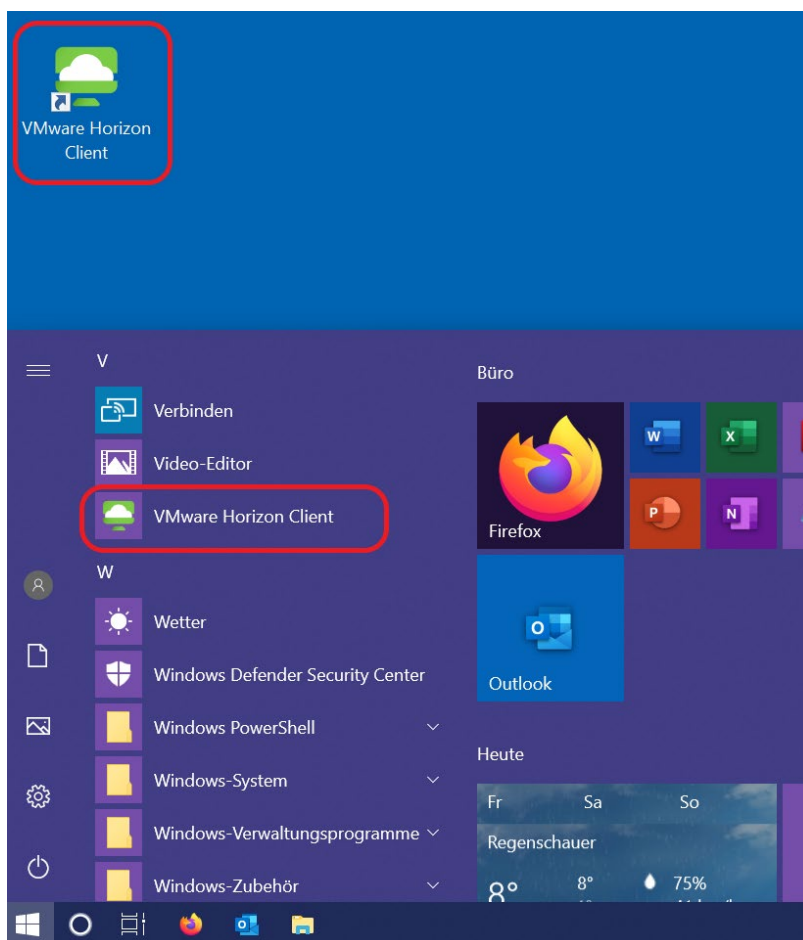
VMware Horizon Client

V

Verbinden

Video-Editor

VMware Horizon Client

W

Wetter

Windows Defender Security Center

Windows PowerShell

Windows-System

Windows-Verwaltungsprogramme

Windows-Zubehör

Büro

Firefox

Outlook

Heute

Fr Sa So

Regenschauer

8° 8° 75%